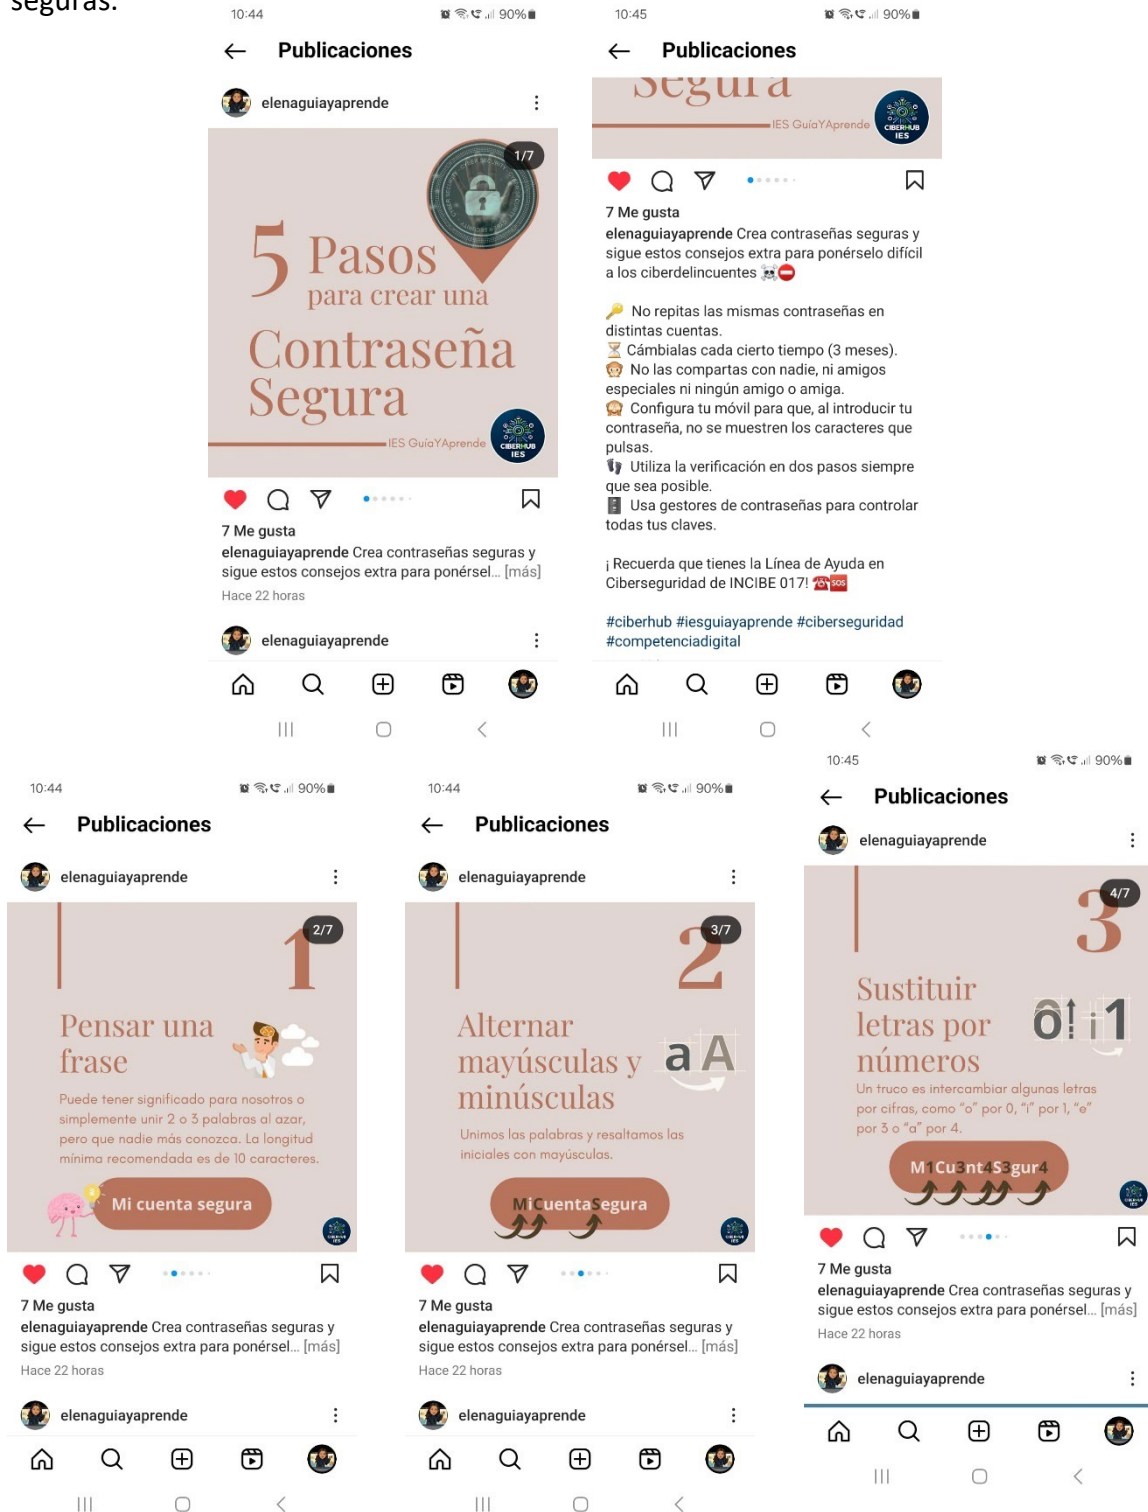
seguras.

10:44 90%

Publicaciones

elenaguiayaprende

1/7

5 Pasos para crear una Contraseña Segura

IES GuíaYAprende

CIBERHUB IES

7 Me gusta

elenaguiayaprende Crea contraseñas seguras y sigue estos consejos extra para ponérsel... [más]

Hace 22 horas

elenaguiayaprende

10:45 90%

Publicaciones

Segura

IES GuíaYAprende

CIBERHUB IES

7 Me gusta

elenaguiayaprende Crea contraseñas seguras y sigue estos consejos extra para ponérselo difícil a los ciberdelincuentes

No repitas las mismas contraseñas en distintas cuentas.
Cámbialas cada cierto tiempo (3 meses).
No las compartas con nadie, ni amigos especiales ni ningún amigo o amiga.
Configura tu móvil para que, al introducir tu contraseña, no se muestren los caracteres que pulsas.
Utiliza la verificación en dos pasos siempre que sea posible.
Usa gestores de contraseñas para controlar todas tus claves.

¡ Recuerda que tienes la Línea de Ayuda en Ciberseguridad de INCIBE 017!

#ciberhub #iesguiayaprende #ciberseguridad #competenciadigital

10:44 90%

Publicaciones

elenaguiayaprende

2/7

1

Pensar una frase

Puede tener significado para nosotros o simplemente unir 2 o 3 palabras al azar, pero que nadie más conozca. La longitud mínima recomendada es de 10 caracteres.

Mi cuenta segura

7 Me gusta

elenaguiayaprende Crea contraseñas seguras y sigue estos consejos extra para ponérsel... [más]

Hace 22 horas

elenaguiayaprende

10:44 90%

Publicaciones

elenaguiayaprende

3/7

2

Alternar mayúsculas y minúsculas

a A

Unimos las palabras y resaltamos las iniciales con mayúsculas.

MiCuentaSegura

7 Me gusta

elenaguiayaprende Crea contraseñas seguras y sigue estos consejos extra para ponérsel... [más]

Hace 22 horas

elenaguiayaprende

10:45 90%

Publicaciones

elenaguiayaprende

4/7

3

Sustituir letras por números

o i 0 1

Un truco es intercambiar algunas letras por cifras, como "o" por 0, "i" por 1, "e" por 3 o "a" por 4.

M1Cu3nt4S3gur4

7 Me gusta

elenaguiayaprende Crea contraseñas seguras y sigue estos consejos extra para ponérsel... [más]

Hace 22 horas

elenaguiayaprende